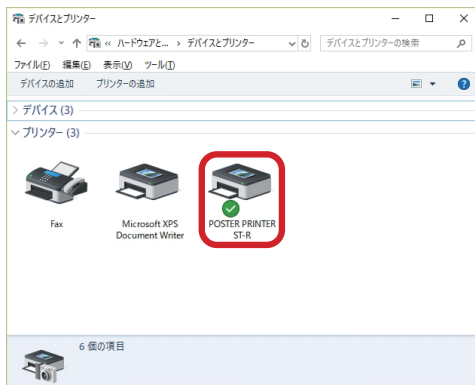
デバイスとプリンター
« ハードウェアと... › デバイスとプリンター
デバイスとプリンターの検索
ファイル(F) 編集(E) 表示(V) ツール(T)
デバイスの追加 プリンターの追加
› デバイス (3)
∨ プリンター (3)
Fax
Microsoft XPS Document Writer
POSTER PRINTER ST-R
6 個の項目